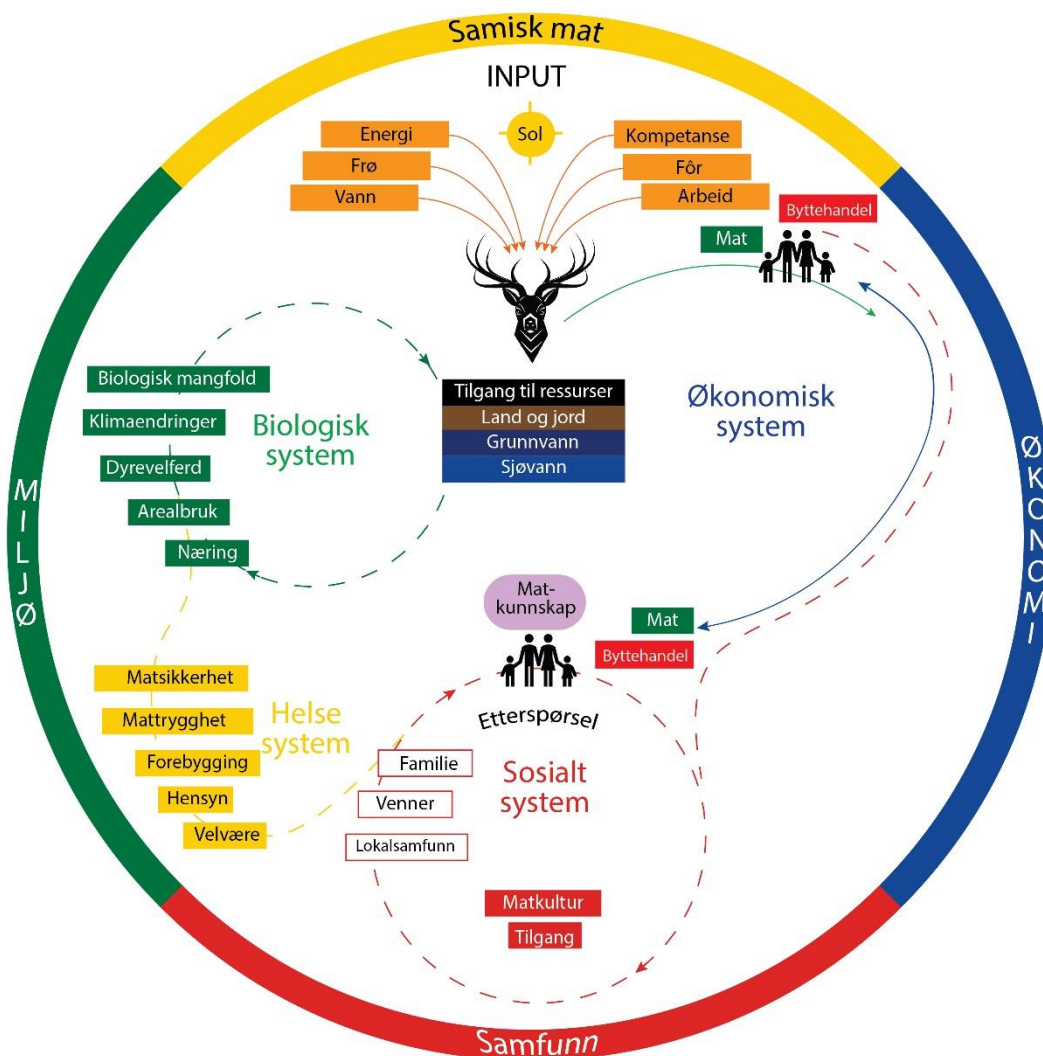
Samisk mat

INPUT

Energi
Frø
Vann
Sol
Kompetanse
Fôr
Arbeid

Byttehandel
Mat

Biologisk mangfold
Klimaendringer
Dyrevelferd
Arealbruk
Næring

Biologisk system

Tilgang til ressurser
Land og jord
Grunnvann
Sjøvann

Økonomisk system

M I L J Ø

Ø K O N O M I

Mat-kunnskap
Mat
Byttehandel

Matsikkerhet
Mattrygghet
Forebygging
Hensyn
Velvære

Helse system

Etterspørsel

Familie
Venner
Lokalsamfunn

Sosialt system

Matkultur
Tilgang

Samfunn